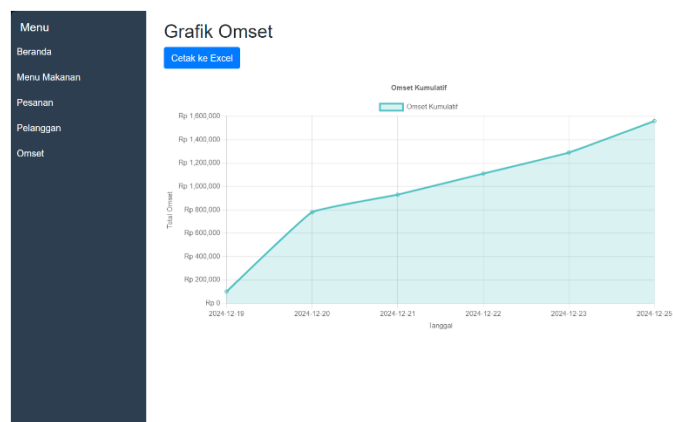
Menu

Beranda

Menu Makanan

Pesanan

Pelanggan

Omset

Grafik Omset

Cetak ke Excel

Omset Kumulatif

Omset Kumulatif

Rp 1,600,000
Rp 1,400,000
Rp 1,200,000
Rp 1,000,000
Rp 800,000
Rp 600,000
Rp 400,000
Rp 200,000
Rp 0

Total Omset

2024-12-19
2024-12-20
2024-12-21
2024-12-22
2024-12-23
2024-12-25

Tanggal